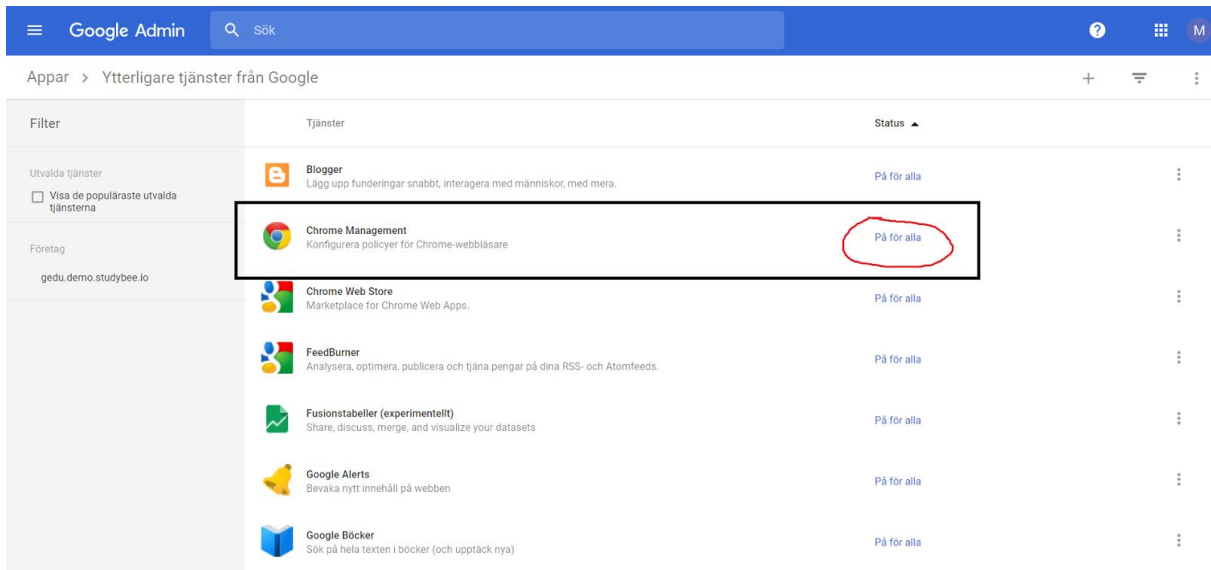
Google Admin
Sök
M

Appar > Ytterligare tjänster från Google

Filter

Utvalda tjänster
Visa de populäraste utvalda tjänsterna

Företag
gedu.demo.studybee.io

| Tjänster | Status ▲ |
|---|---|
| Blogger<br>Lägg upp funderingar snabbt, interagera med människor, med mera. | På för alla |
| Chrome Management<br>Konfigurera policyer för Chrome-webbläsare | På för alla |
| Chrome Web Store<br>Marketplace for Chrome Web Apps. | På för alla |
| FeedBurner<br>Analysera, optimera, publicera och tjäna pengar på dina RSS- och Atomfeeds. | På för alla |
| Fusionstabeller (experimentellt)<br>Share, discuss, merge, and visualize your datasets | På för alla |
| Google Alerts<br>Bevaka nytt innehåll på webben | På för alla |
| Google Böcker<br>Sök på hela texten i böcker (och upptäck nya) | På för alla |